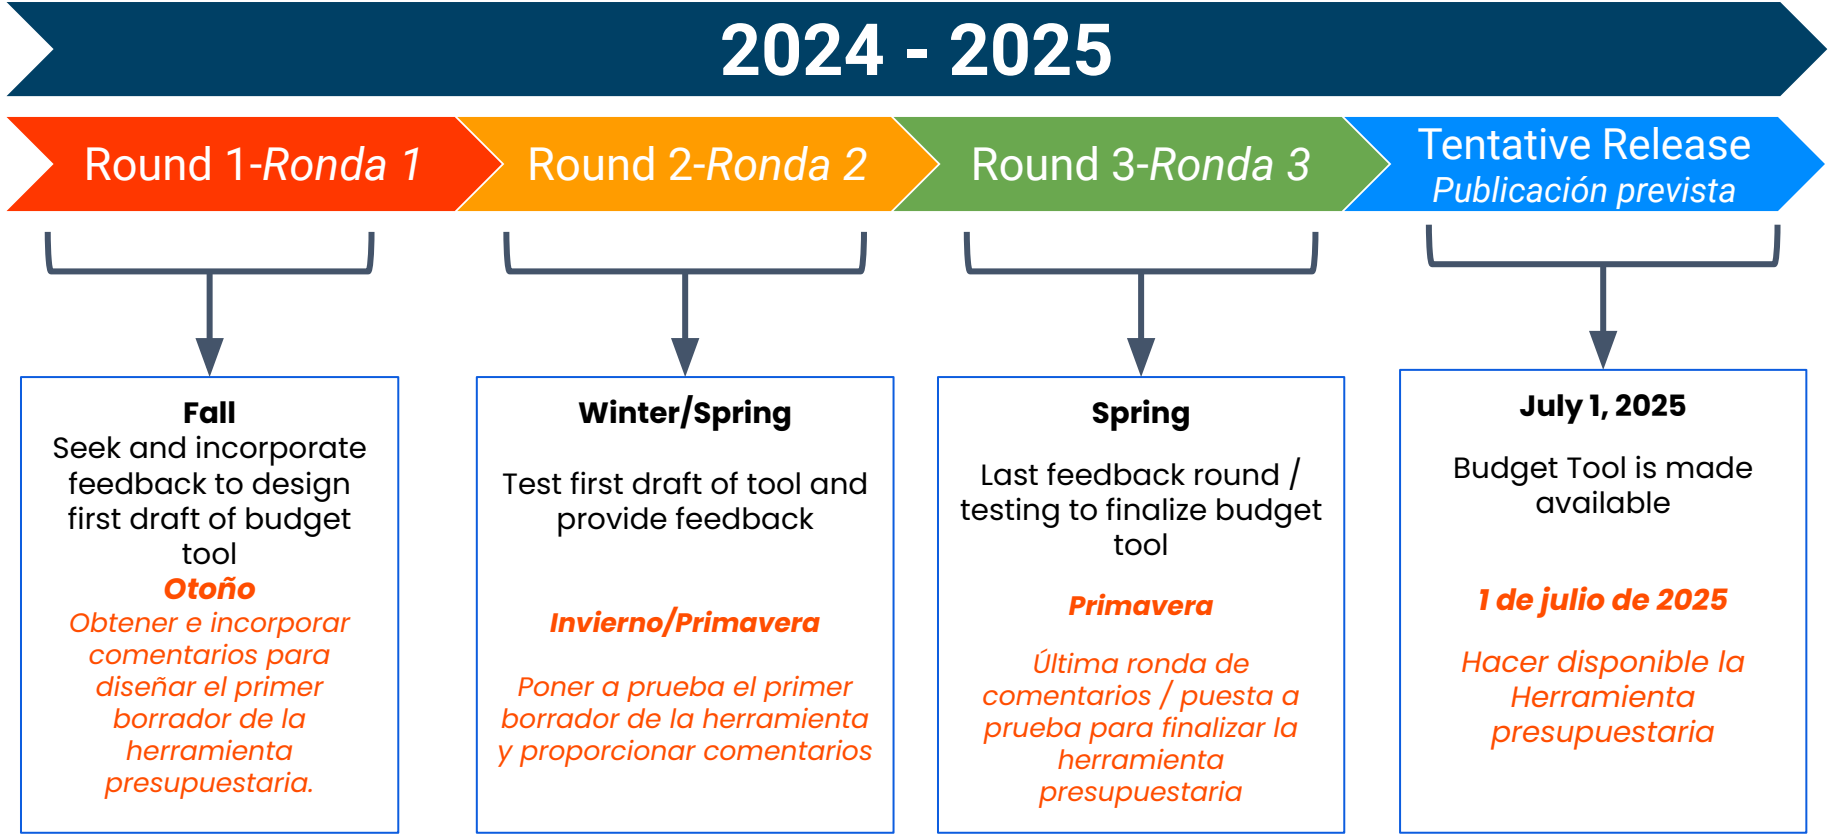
2024 - 2025

Round 1-Ronda 1

Round 2-Ronda 2

Round 3-Ronda 3

Tentative Release
Publicación prevista

Fall
Seek and incorporate feedback to design first draft of budget tool
Otoño
Obtener e incorporar comentarios para diseñar el primer borrador de la herramienta presupuestaria.

Winter/Spring

Test first draft of tool and provide feedback

Invierno/Primavera

Poner a prueba el primer borrador de la herramienta y proporcionar comentarios

Spring

Last feedback round / testing to finalize budget tool

Primavera

Última ronda de comentarios / puesta a prueba para finalizar la herramienta presupuestaria

July 1, 2025

Budget Tool is made available

1 de julio de 2025

Hacer disponible la Herramienta presupuestaria